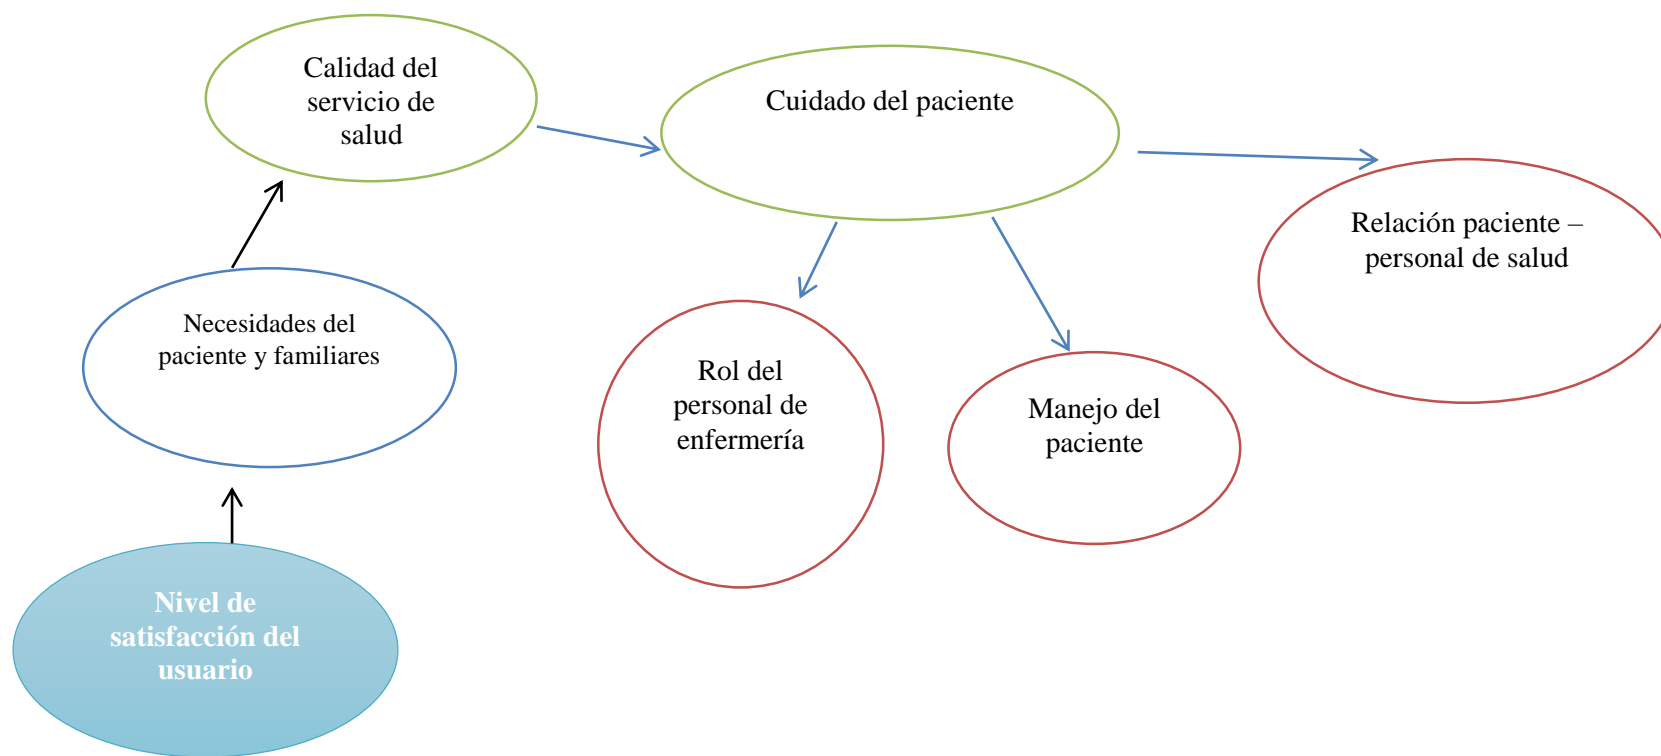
Calidad del servicio de salud

Cuidado del paciente

Relación paciente – personal de salud

Necesidades del paciente y familiares

Rol del personal de enfermería

Manejo del paciente

Nivel de satisfacción del usuario